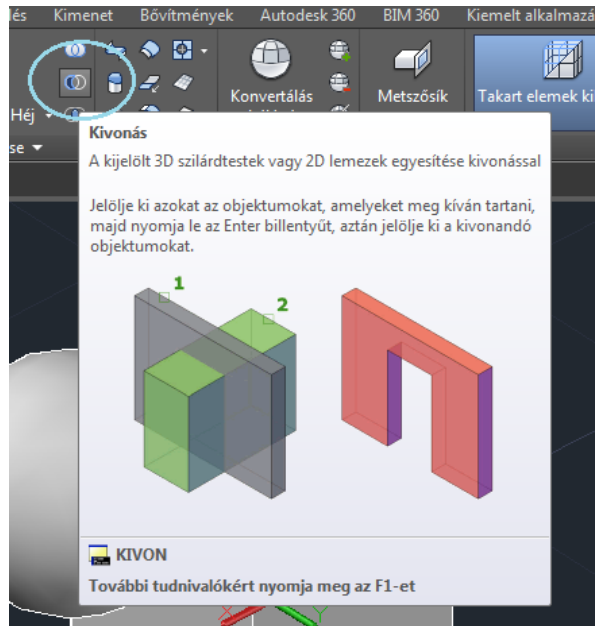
lés Kimenet Bővítmények Autodesk 360 BIM 360 Kiemelt alkalmazá

Konvertálás

Metszősík

Takart elemek ki

Héj

se

Kivonás

A kijelölt 3D szilárdtestek vagy 2D lemezek egyesítése kivonással

Jelölje ki azokat az objektumokat, amelyeket meg kíván tartani, majd nyomja le az Enter billentyűt, aztán jelölje ki a kivonandó objektumokat.

1

2

KIVON

További tudnivalókért nyomja meg az F1-et